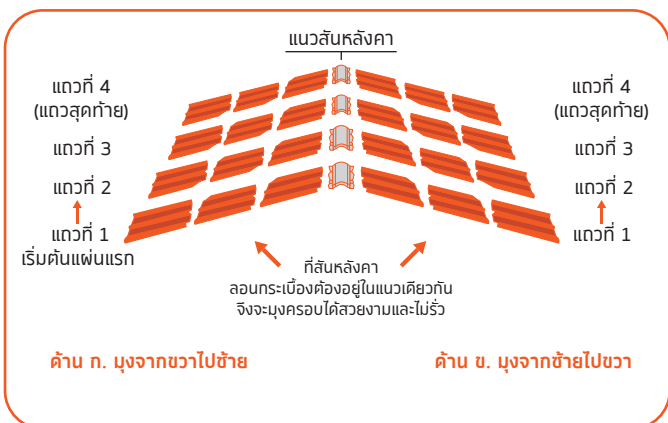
แนวสันหลังคา

แถวที่ 4
(แถวสุดท้าย)

แถวที่ 3

แถวที่ 2

แถวที่ 1
เริ่มต้นแผ่นแรก

แถวที่ 4
(แถวสุดท้าย)

แถวที่ 3

แถวที่ 2

แถวที่ 1

ที่สันหลังคา
ลอนกระเบื้องต้องอยู่ในแนวเดียวกัน
จึงจะมุงครอบได้สวยงามและไม่รั่ว

ด้าน ก. มุงจากขวาไปซ้าย

ด้าน ข. มุงจากซ้ายไปขวา